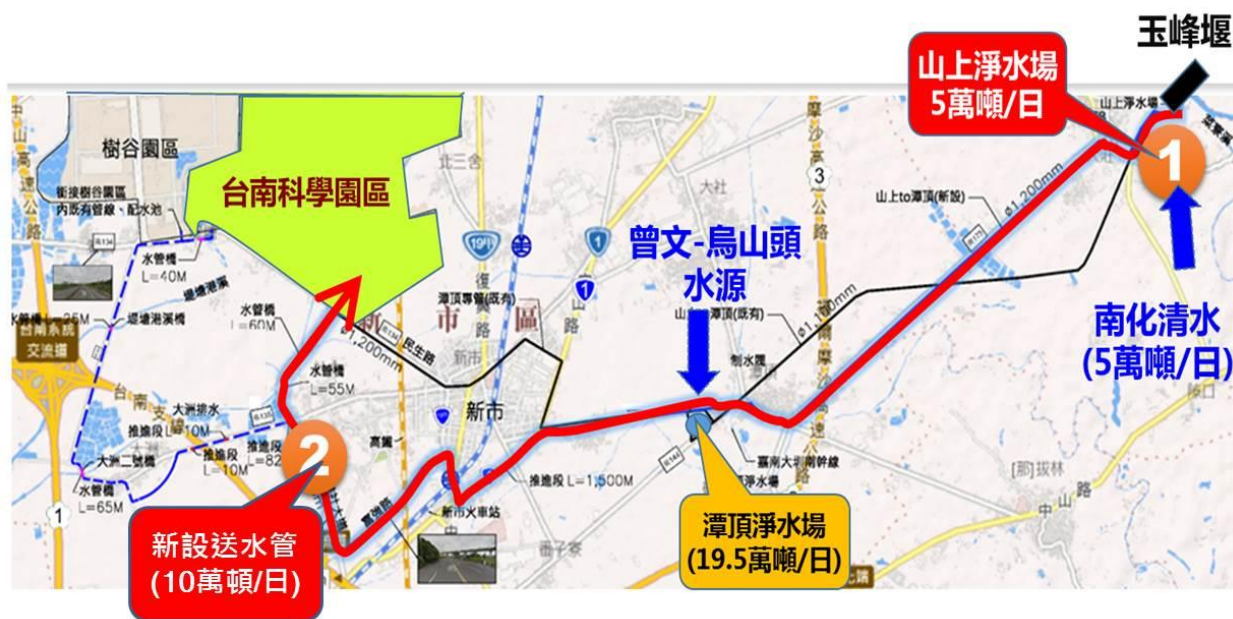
玉峰堰

山上淨水場
5萬噸/日

1

樹谷園區

銜接樹谷園區
內既有管線、配水池

台南科學園區

曾文-烏山頭
水源

南化清水
(5萬噸/日)

山上淨水場

山上to潭頂(新設)

φ1,200mm

大社

3

北三舍

19甲

1

1

潭頂專管(既有)

山上to潭頂(既有)

φ1,100mm

φ1,200mm

民生路

新市

市

區

路

制水閥

水管橋
L=40M

遊港溪橋

水管橋
L=60M

水管橋
L=55M

L=25M

台南系統
交流道

大洲排水

推進段 L=10M

推進段
L=10M

推進段
L=82

大洲二號橋

水管橋
L=65M

1

2

新市

高鐵

新市火車站

推進段 L=1,500M

嘉南大圳南幹線

潭頂淨水場

新設送水管
(10萬頓/日)

潭頂淨水場
(19.5萬噸/日)

拔林

中

路